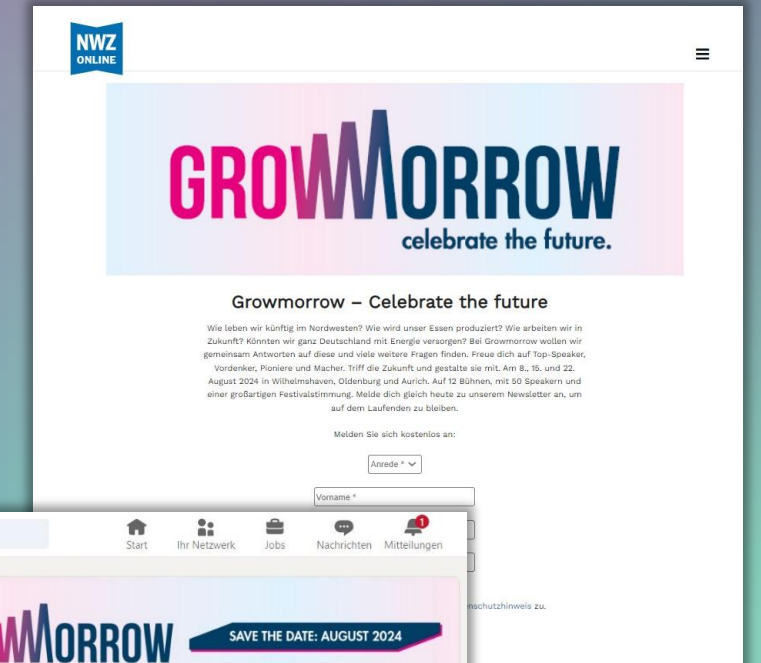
NWZ ONLINE

GROWMORROW
celebrate the future.

Growmorrow – Celebrate the future

Wie leben wir künftig im Nordwesten? Wie wird unser Essen produziert? Wie arbeiten wir in Zukunft? Könnten wir ganz Deutschland mit Energie versorgen? Bei Growmorrow wollen wir gemeinsam Antworten auf diese und viele weitere Fragen finden. Freue dich auf Top-Speaker, Vordenker, Pioniere und Macher. Triff die Zukunft und gestalte sie mit. Am 8., 15. und 22. August 2024 in Wilhelmshaven, Oldenburg und Aurich. Auf 12 Bühnen, mit 50 Speakern und einer großartigen Festivalstimmung. Melde dich gleich heute zu unserem Newsletter an, um auf dem Laufenden zu bleiben.

Melden Sie sich kostenlos an:

Anrede *

Vorname *

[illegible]nschutzhinweis zu.

Start Ihr Netzwerk Jobs Nachrichten 1 Mitteilungen

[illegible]MORROW SAVE THE DATE: AUGUST 2024